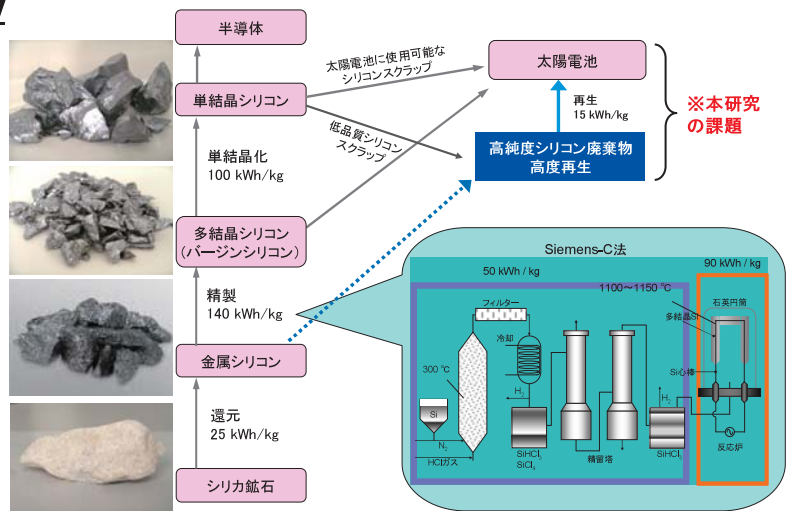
半導体

単結晶シリコン

単結晶化
100 kWh/kg

多結晶シリコン
(バージンシリコン)

精製
140 kWh/kg

金属シリコン

還元
25 kWh/kg

シリカ鉱石

太陽電池に使用可能な
シリコンスクラップ

低品質シリコン
スクラップ

太陽電池

再生
15 kWh/kg

高純度シリコン廃棄物
高度再生

※本研究
の課題

Siemens-C法

50 kWh / kg

90 kWh / kg

1100～1150 ℃

フィルター

冷却

石英円筒

多結晶Si

Si心棒

300 ℃

Si

$H_2$

$H_2$

$N_2$

HClガス

$SiHCl_3$
$SiCl_4$

精留塔

$SiHCl_3$

反応炉